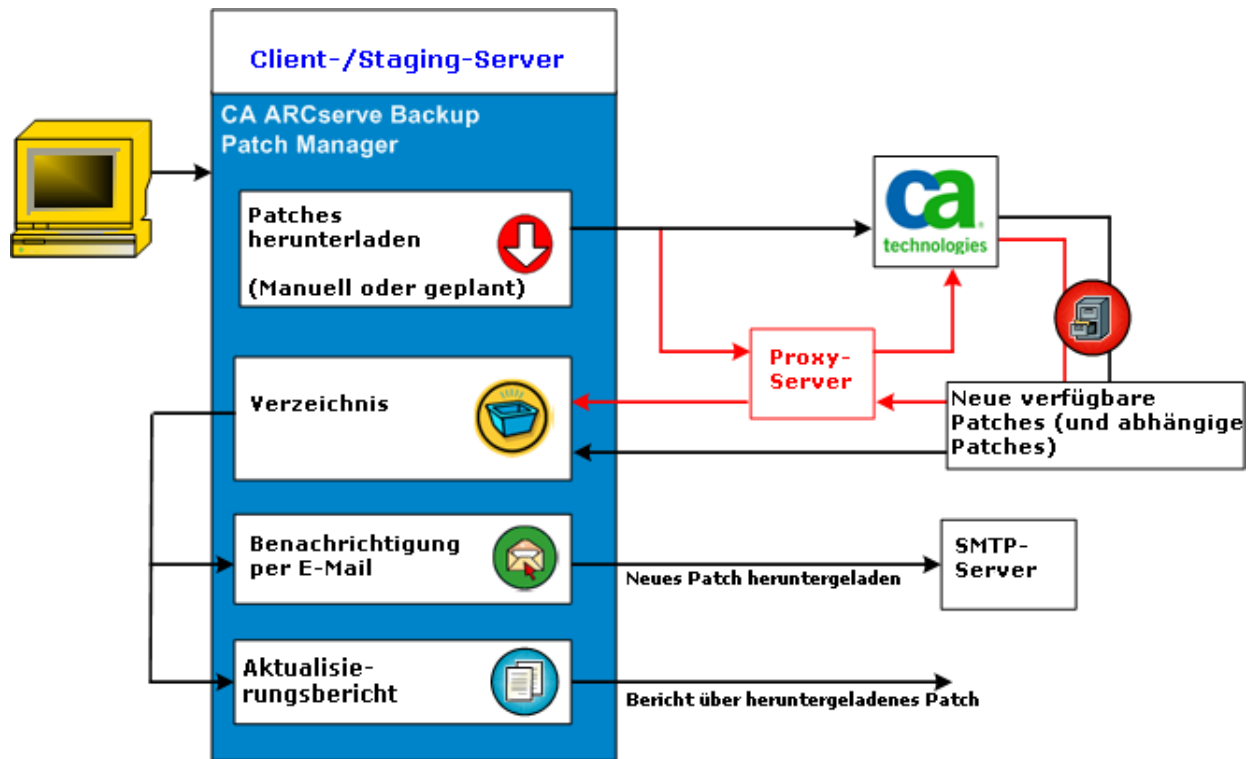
Client-/Staging-Server

CA ARCserve Backup Patch Manager

Patches herunterladen

(Manuell oder geplant)

Verzeichnis

Benachrichtigung per E-Mail

Aktualisierungsbericht

ca technologies

Proxy-Server

Neue verfügbare Patches (und abhängige Patches)

SMTP-Server

Neues Patch heruntergeladen

Bericht über heruntergeladenes Patch